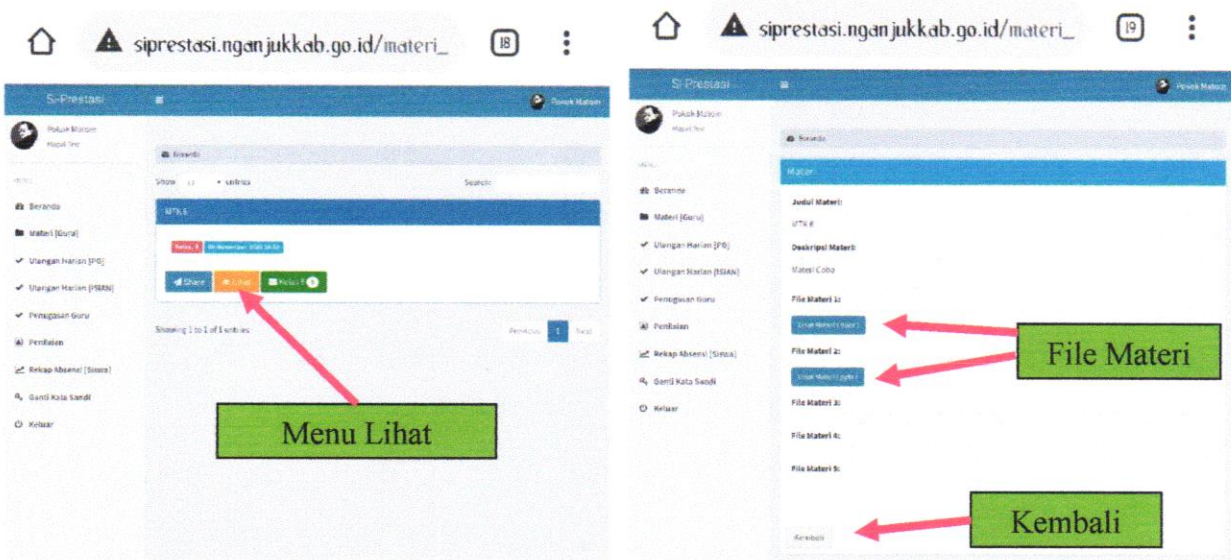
siprestasi.nganjukkab.go.id/materi_ 18

S-Prestasi

Pokok Materi

Pokok Materi
Mapel Tes

MENU

Beranda

Materi [Guru]

Ulangan Harian [PG]

Ulangan Harian [ISIAN]

Penugasan Guru

Penilaian

Rekap Absensi [Siswa]

Ganti Kata Sandi

Keluar

Beranda

Show 10 entries

Search:

UTK 8

Share Lihat Kelas 9

Showing 1 to 1 of 1 entries

Previous 1 Next

Menu Lihat

siprestasi.nganjukkab.go.id/materi_ 19

S-Prestasi

Pokok Materi

Pokok Materi
Mapel Tes

MENU

Beranda

Materi [Guru]

Ulangan Harian [PG]

Ulangan Harian [ISIAN]

Penugasan Guru

Penilaian

Rekap Absensi [Siswa]

Ganti Kata Sandi

Keluar

Beranda

Materi

Judul Materi:

UTK 8

Deskripsi Materi:

Materi Coba

File Materi 1:

Lihat Materi (.docx)

File Materi 2:

Lihat Materi (.pptx)

File Materi 3:

File Materi 4:

File Materi 5:

Kembali

File Materi

Kembali